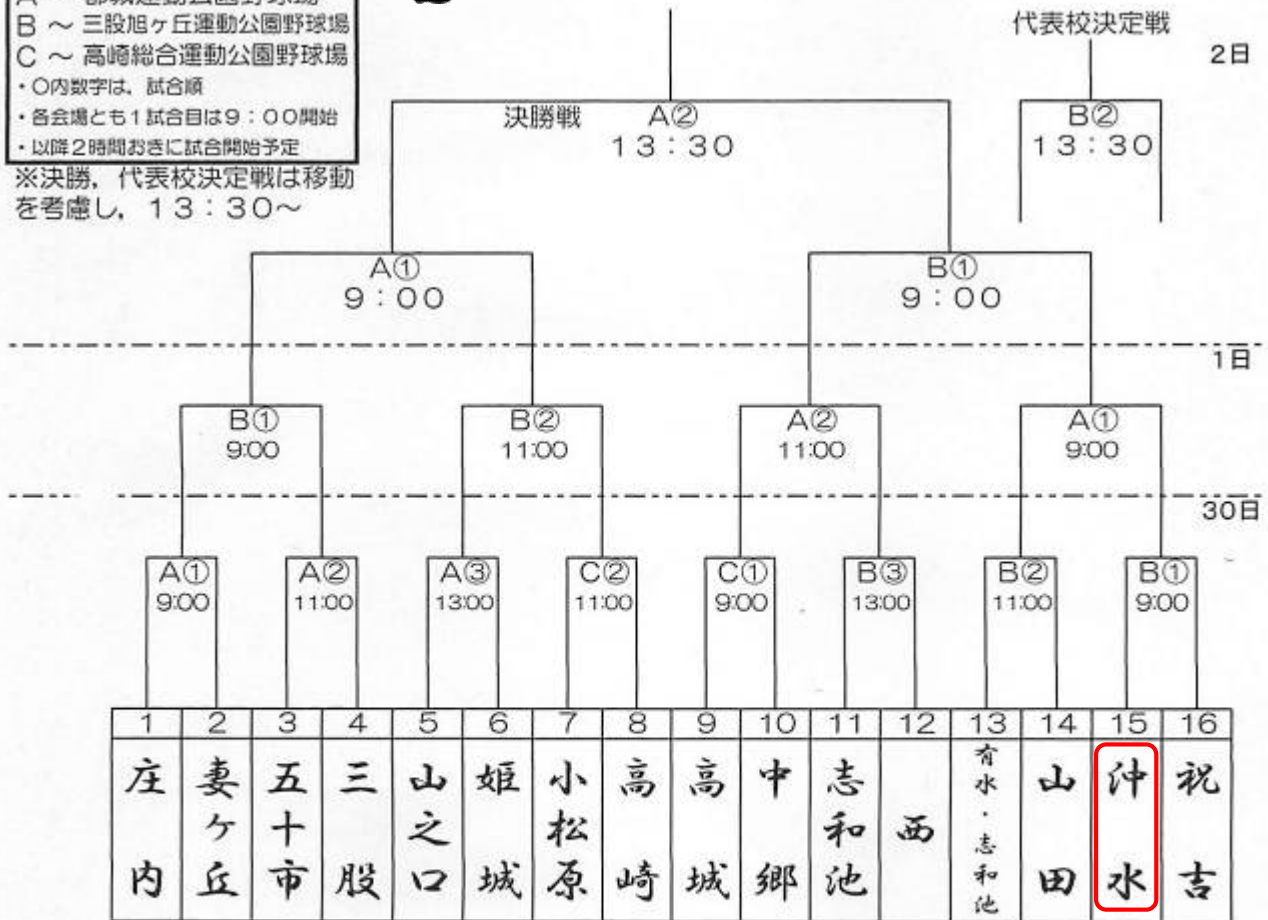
B ～ 三股旭ヶ丘運動公園野球場
C ～ 高崎総合運動公園野球場
・○内数字は、試合順
・各会場とも１試合目は９：００開始
・以降２時間おきに試合開始予定
※決勝，代表校決定戦は移動を考慮し，１３：３０～

代表校決定戦
2日
決勝戦 A② 13：30
B② 13：30
A① 9：00
B① 9：00
1日
B① 9:00
B② 11:00
A② 11:00
A① 9:00
30日
A① 9:00
A② 11:00
A③ 13:00
C② 11:00
C① 9:00
B③ 13:00
B② 11:00
B① 9:00

| 1 | 2 | 3 | 4 | 5 | 6 | 7 | 8 | 9 | 10 | 11 | 12 | 13 | 14 | 15 | 16 |
|---|---|---|---|---|---|---|---|---|---|---|---|---|---|---|---|
| 庄内 | 妻ヶ丘 | 五十市 | 三股 | 山之口 | 姫城 | 小松原 | 高崎 | 高城 | 中郷 | 志和池 | 西 | 有水・志和池 | 山田 | 沖水 | 祝吉 |